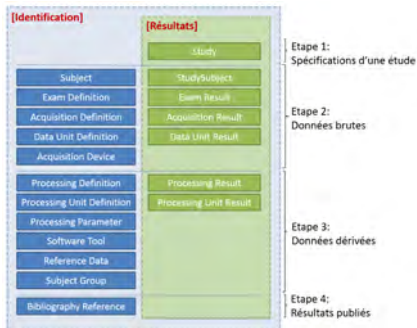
[Identification]

[Résultats]

Study

Etape 1:
Spécifications d'une étude

Subject
Exam Definition
Acquisition Definition
Data Unit Definition
Acquisition Device

StudySubject
Exam Result
Acquisition Result
Data Unit Result

Etape 2:
Données brutes

Processing Definition
Processing Unit Definition
Processing Parameter
Software Tool
Reference Data
Subject Group

Processing Result
Processing Unit Result

Etape 3:
Données dérivées

Bibliography Reference

Etape 4:
Résultats publiés